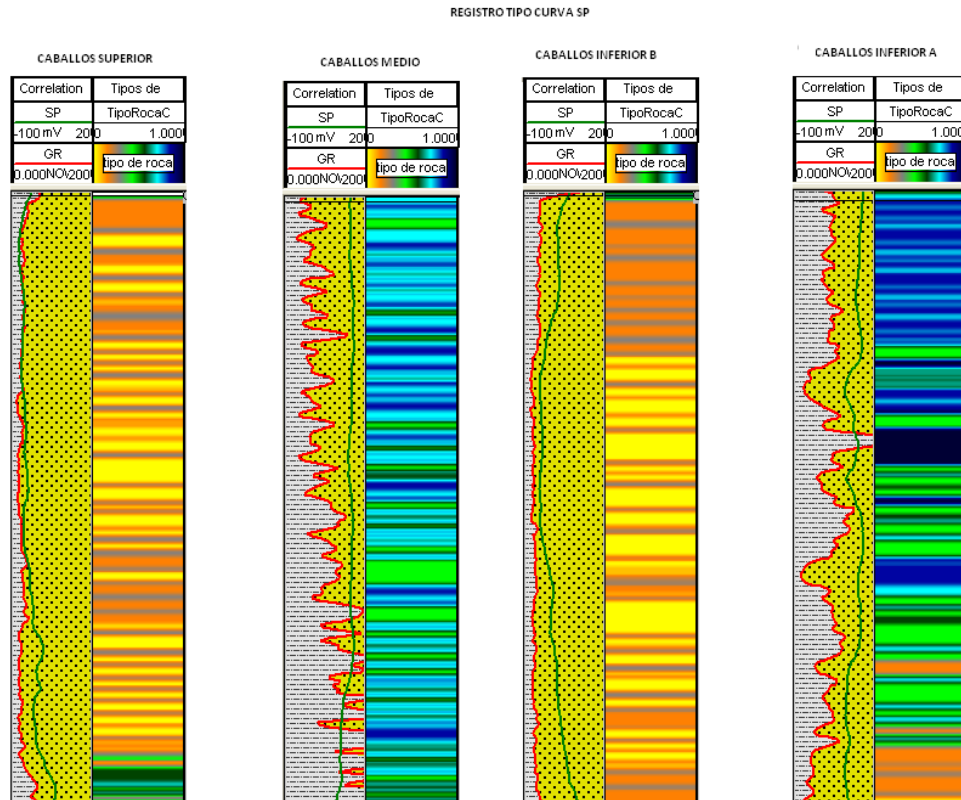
REGISTRO TIPO CURVA SP

CABALLOS SUPERIOR

| Correlation | Tipos de |
|---|---|
| SP | TipoRocaC |
| -100 mV 200 | 1.000 |
| GR | tipo de roca |
| 0.000 NOV 200 | |

CABALLOS MEDIO

| Correlation | Tipos de |
|---|---|
| SP | TipoRocaC |
| -100 mV 200 | 1.000 |
| GR | tipo de roca |
| 0.000 NOV 200 | |

CABALLOS INFERIOR B

| Correlation | Tipos de |
|---|---|
| SP | TipoRocaC |
| -100 mV 200 | 1.000 |
| GR | tipo de roca |
| 0.000 NOV 200 | |

CABALLOS INFERIOR A

| Correlation | Tipos de |
|---|---|
| SP | TipoRocaC |
| -100 mV 200 | 1.000 |
| GR | tipo de roca |
| 0.000 NOV 200 | |